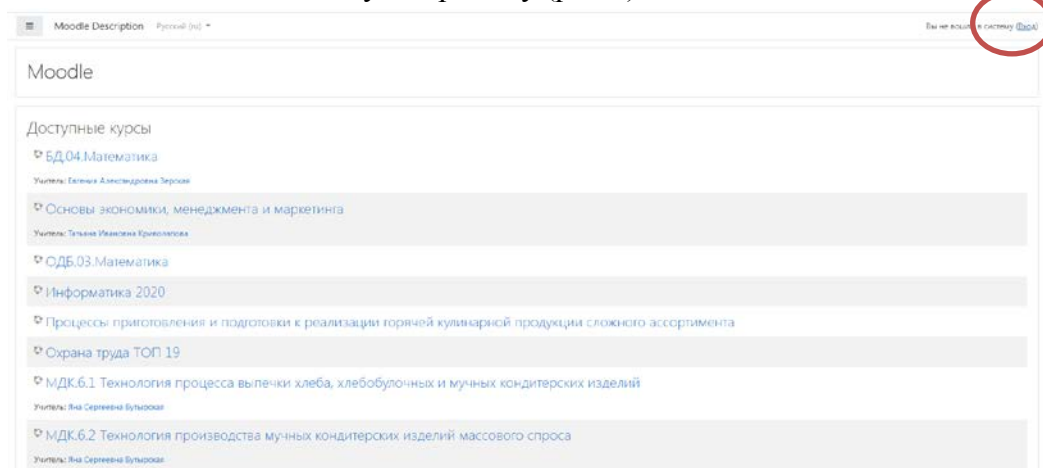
Moodle Description Русский (ru)

Вы не вошли в систему (Вход)

Moodle

Доступные курсы

БД.04.Математика

Учитель: Евгения Александровна Зерская

Основы экономики, менеджмента и маркетинга

Учитель: Татьяна Ивановна Криволапова

ОДБ.03.Математика

Информатика 2020

Процессы приготовления и подготовки к реализации горячей кулинарной продукции сложного ассортимента

Охрана труда ТОП 19

МДК.6.1 Технология процесса выпечки хлеба, хлебобулочных и мучных кондитерских изделий

Учитель: Яна Сергеевна Бутырская

МДК.6.2 Технология производства мучных кондитерских изделий массового спроса

Учитель: Яна Сергеевна Бутырская